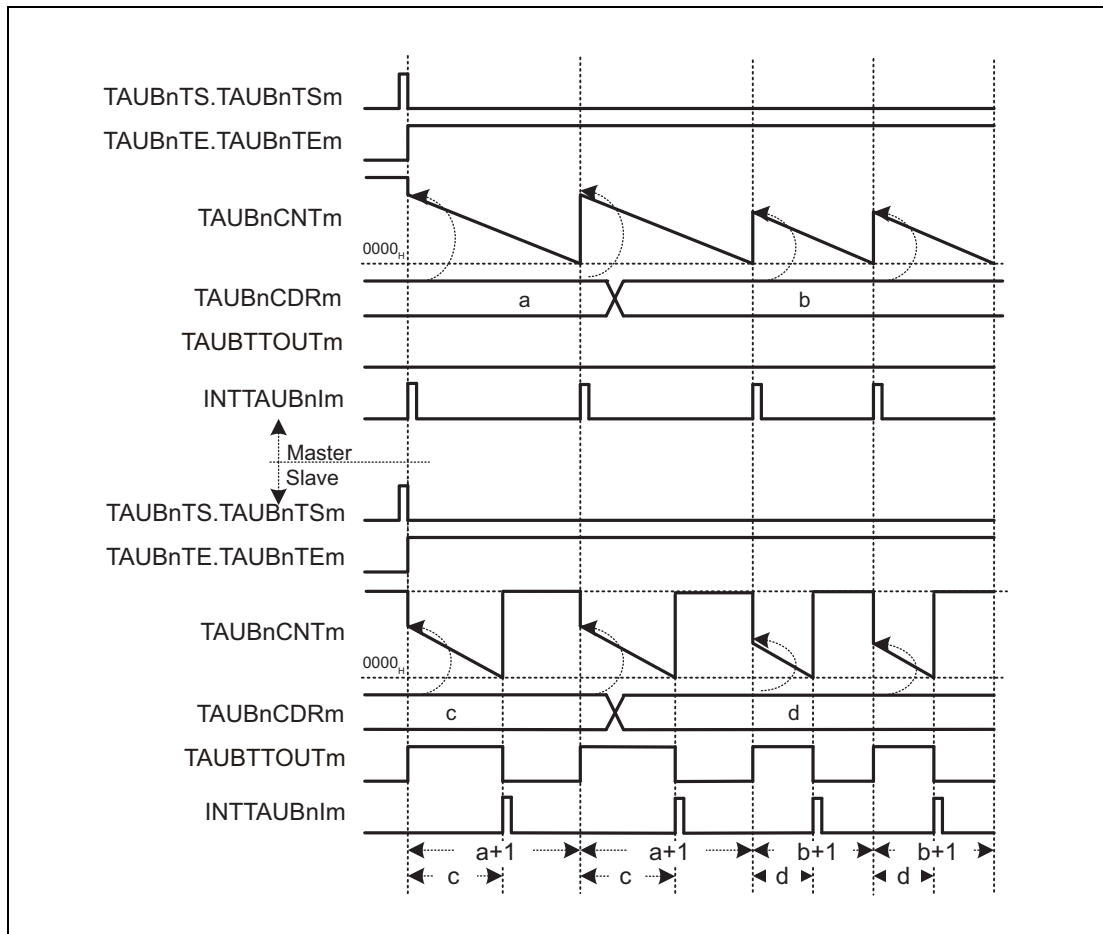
TAUBnTS.TAUBnTSm
TAUBnTE.TAUBnTEm
TAUBnCNTm
$0000_H$
TAUBnCDRm
a
b
TAUBTTOUTm
INTTAUBnIm
Master
Slave
TAUBnTS.TAUBnTSm
TAUBnTE.TAUBnTEm
TAUBnCNTm
$0000_H$
TAUBnCDRm
c
d
TAUBTTOUTm
INTTAUBnIm
a+1
a+1
b+1
b+1
c
c
d
d